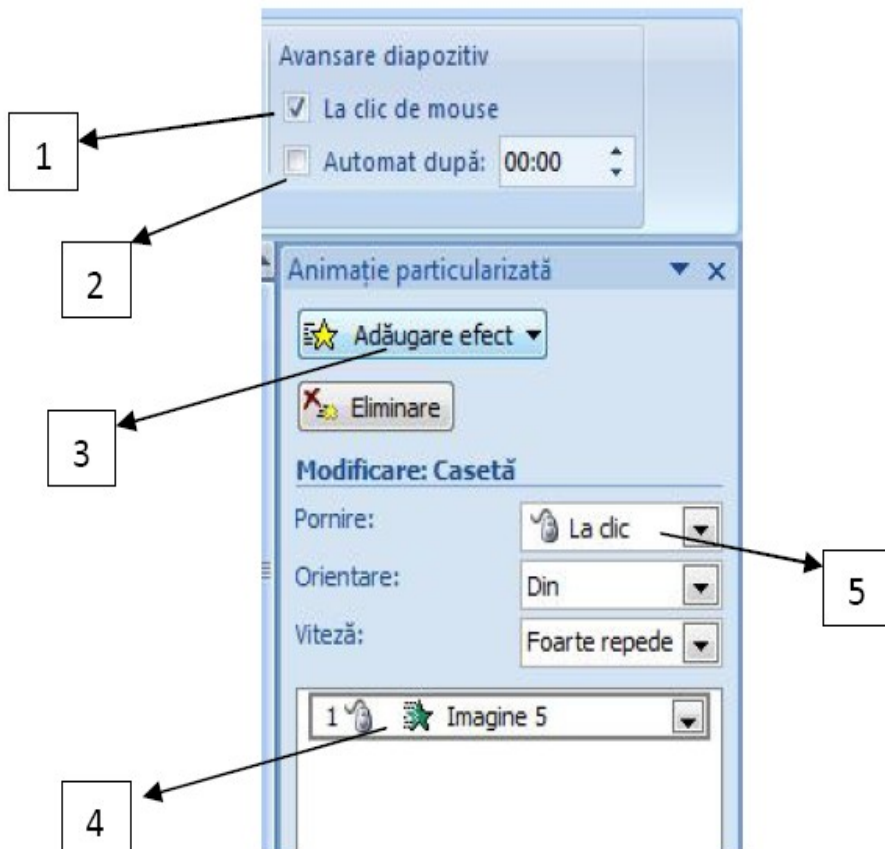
Avansare diapozitiv

La clic de mouse

Automat după: 00:00

1

2

Animație particularizată

Adăugare efect

Eliminare

3

Modificare: Casetă

Pornire: La clic

Orientare: Din

Viteză: Foarte repede

5

1 Imagine 5

4